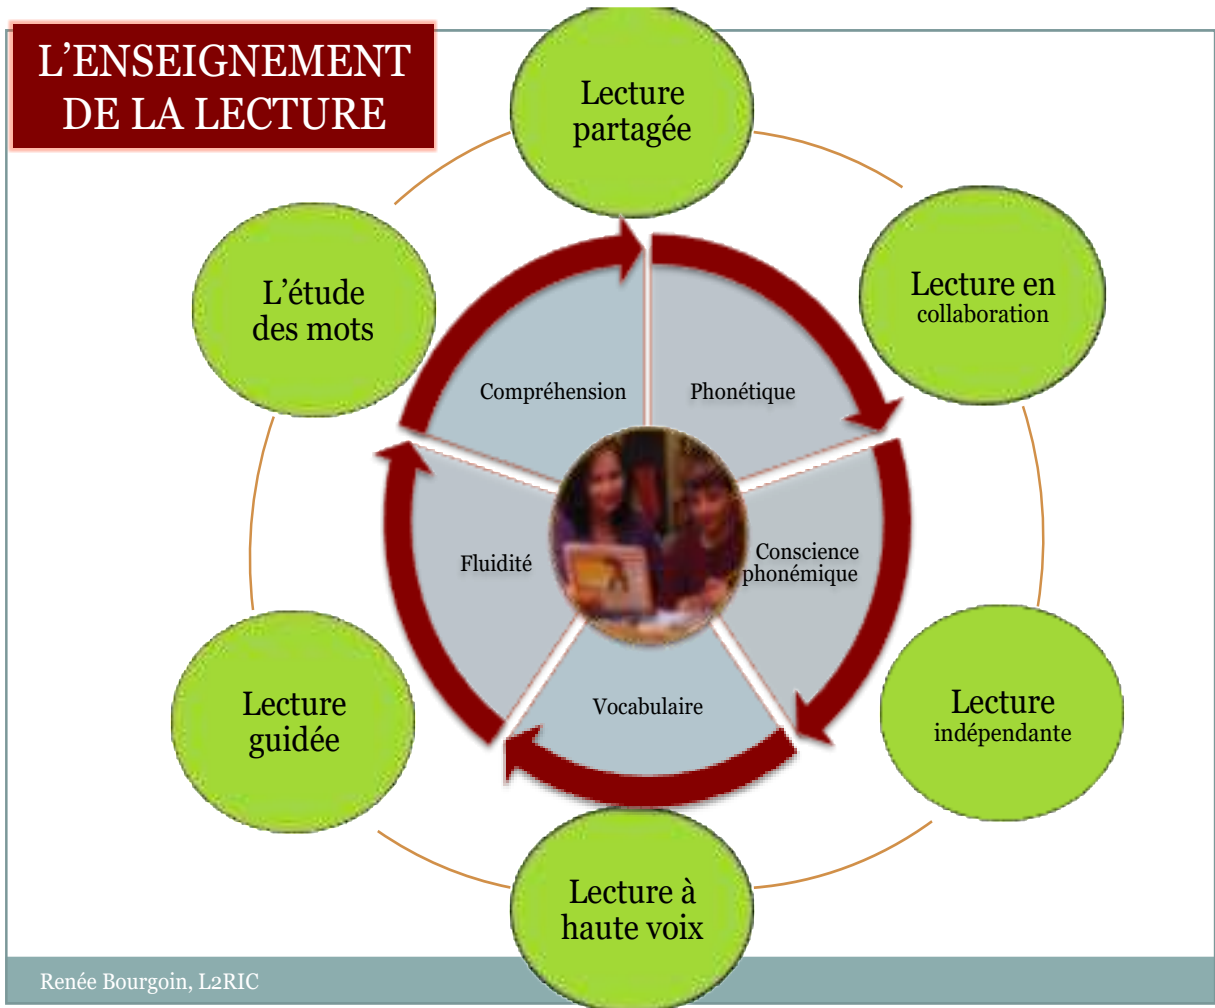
L'ENSEIGNEMENT DE LA LECTURE

Lecture partagée

Lecture en collaboration

Lecture indépendante

Lecture à haute voix

Lecture guidée

L'étude des mots

Compréhension

Phonétique

Conscience phonémique

Vocabulaire

Fluidité

Renée Bourgoin, L2RIC